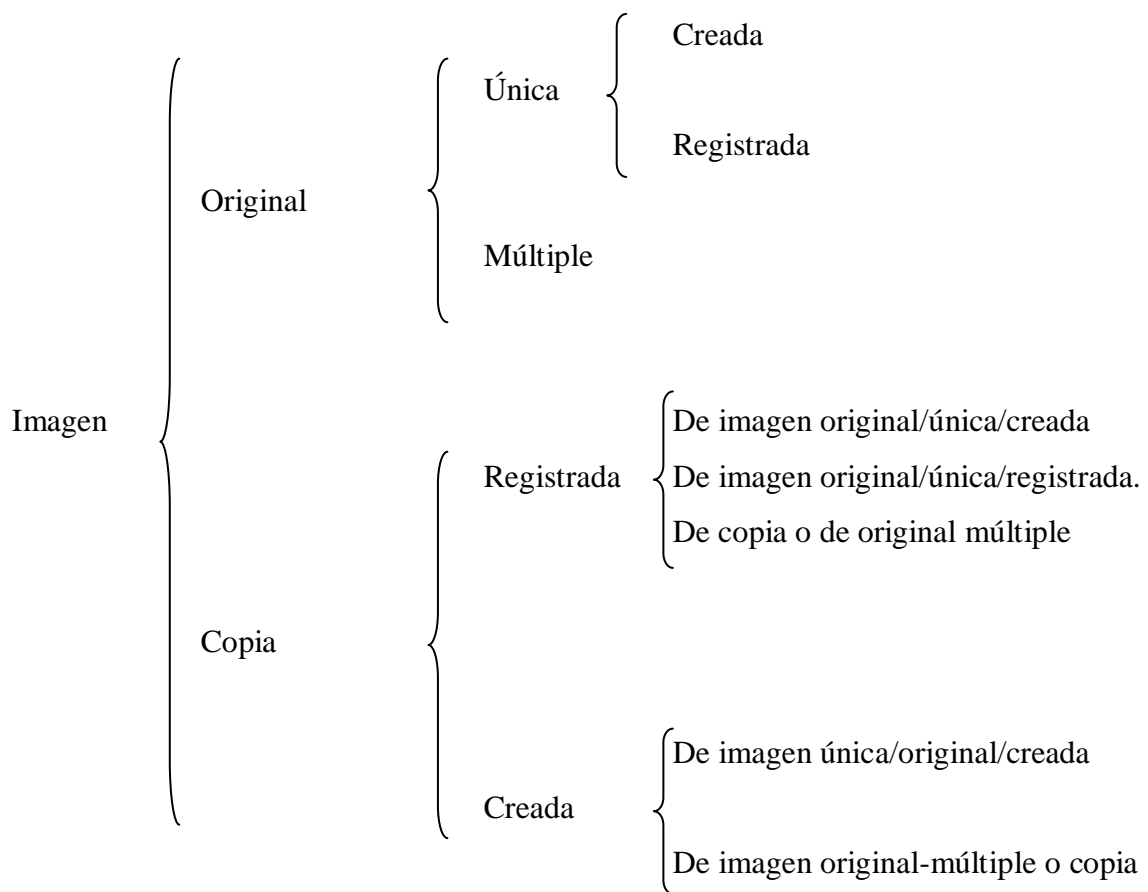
Imagen

Original

Única

Creada

Registrada

Múltiple

Copia

Registrada

De imagen original/única/creada

De imagen original/única/registrada.

De copia o de original múltiple

Creada

De imagen única/original/creada

De imagen original-múltiple o copia